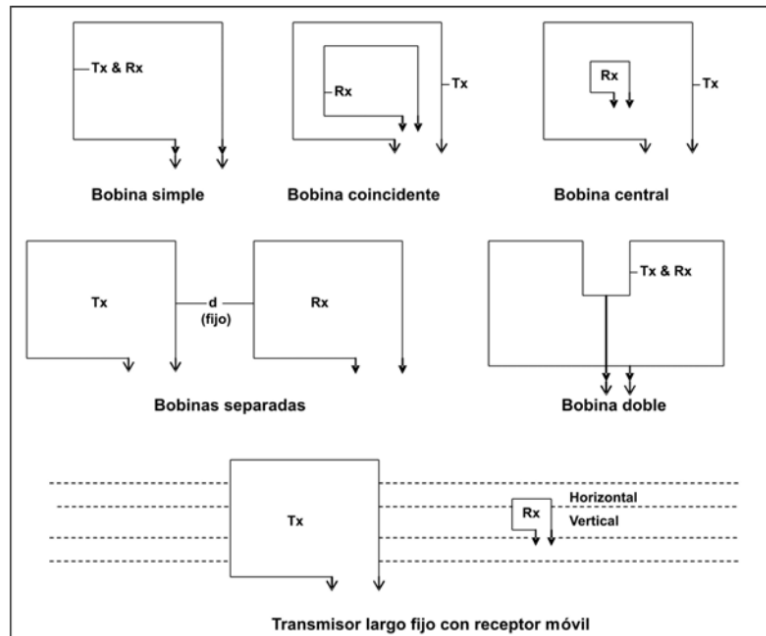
Tx & Rx

Bobina simple

Rx

Tx

Bobina coincidente

Rx

Tx

Bobina central

Tx

d (fijo)

Rx

Bobinas separadas

Tx & Rx

Bobina doble

Tx

Rx

Horizontal

Vertical

Transmisor largo fijo con receptor móvil